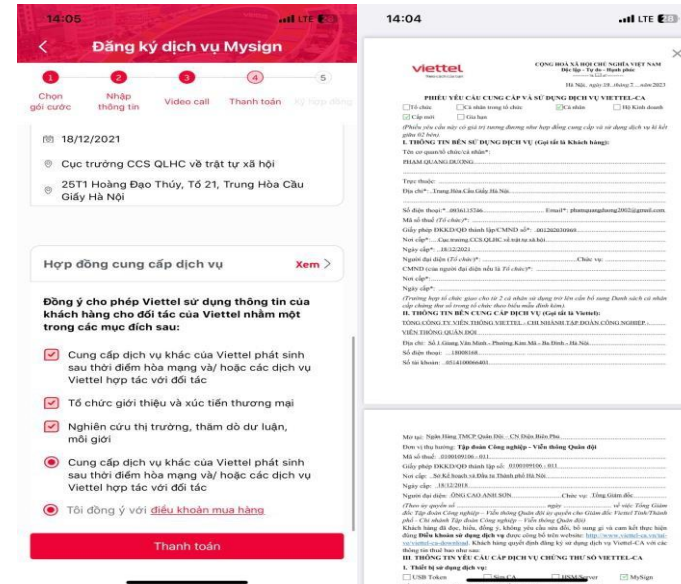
14:05

LTE

Đăng ký dịch vụ Mysign

1 Chọn gói cước
2 Nhập thông tin
3 Video call
4 Thanh toán
5 Ký hợp đồng

18/12/2021

Cục trưởng CCS QLHC về trật tự xã hội

25T1 Hoàng Đạo Thúy, Tổ 21, Trung Hòa Cầu Giấy Hà Nội

Hợp đồng cung cấp dịch vụ Xem >

Đồng ý cho phép Viettel sử dụng thông tin của khách hàng cho đối tác của Viettel nhằm một trong các mục đích sau:

Cung cấp dịch vụ khác của Viettel phát sinh sau thời điểm hòa mạng và/ hoặc các dịch vụ Viettel hợp tác với đối tác

Tổ chức giới thiệu và xúc tiến thương mại

Nghiên cứu thị trường, thăm dò dư luận, môi giới

Cung cấp dịch vụ khác của Viettel phát sinh sau thời điểm hòa mạng và/ hoặc các dịch vụ Viettel hợp tác với đối tác

Tôi đồng ý với điều khoản mua hàng

Thanh toán

14:04

LTE

viettel

CỘNG HOÀ XÃ HỘI CHỦ NGHĨA VIỆT NAM
Độc lập – Tự do – Hạnh phúc

Hà Nội, ngày 18 tháng 12 năm 2021

PHIẾU YÊU CẦU CUNG CẤP VÀ SỬ DỤNG DỊCH VỤ VIETTEL-CA

Tổ chức | Cá nhân trong tổ chức | Cá nhân | Hộ Kinh doanh
Cấp mới | Gia hạn

I. THÔNG TIN BÊN SỬ DỤNG DỊCH VỤ (Gọi tắt là Khách hàng):

Tên cơ quan/tổ chức/cá nhân*: PHẠM QUANG DƯƠNG

Trực thuộc:

Địa chỉ*: Trung Hòa Cầu Giấy Hà Nội

Số điện thoại*: 0936113746 Email*: phamquangduong2002@gmail.com

Mã số thuế (Tổ chức)*:

Giấy phép ĐKKD/QĐ thành lập/CMND số*: 001202030969

Nơi cấp*: Cục trưởng CCS QLHC về trật tự xã hội

Ngày cấp*: 18/12/2021

Người đại diện (Tổ chức)*: Chức vụ:

CMND (của người đại diện nếu là Tổ chức)*:

Nơi cấp*:

Ngày cấp*:

II. THÔNG TIN BÊN CUNG CẤP DỊCH VỤ (Gọi tắt là Viettel):

TỔNG CÔNG TY VIỄN THÔNG VIETTEL - CHI NHÁNH TẬP ĐOÀN CÔNG NGHIỆP - VIỄN THÔNG QUÂN ĐỘI

Địa chỉ: Số 1 Giang Văn Minh - Phường Kim Mã - Ba Đình - Hà Nội

Số điện thoại: 18008168

Số tài khoản: 0511100066403

Mở tại: Ngân Hàng TMCP Quân Đội - CN Điện Biên Phủ

Đơn vị thụ hưởng: Tập đoàn Công nghiệp - Viễn thông Quân đội

Mã số thuế: 0100109106 - 011

Giấy phép ĐKKD/QĐ thành lập số: 0100109106 - 011

Nơi cấp: Sở Kế hoạch và Đầu tư Thành phố Hà Nội

Ngày cấp: 18/12/2018

Người đại diện: ÔNG CAO ANH SƠN Chức vụ: Tổng Giám đốc

III. THÔNG TIN YÊU CẦU CẤP CHỨNG THƯ SỐ VIETTEL-CA

1. Thiết bị sử dụng dịch vụ:
USB Token | Sim CA | HSM Server | MySign